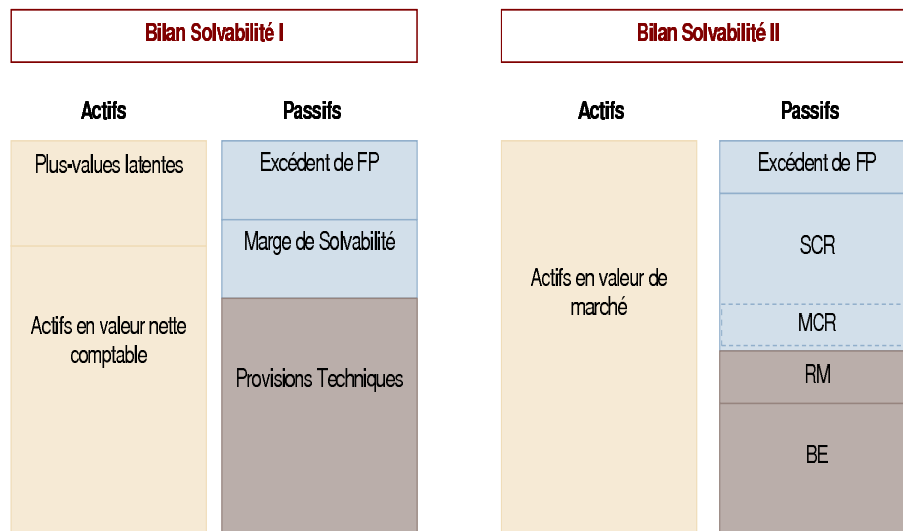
Bilan Solvabilité I

Actifs

Passifs

Plus-values latentes

Actifs en valeur nette comptable

Excédent de FP

Marge de Solvabilité

Provisions Techniques

Bilan Solvabilité II

Actifs

Passifs

Actifs en valeur de marché

Excédent de FP

SCR

MCR

RM

BE